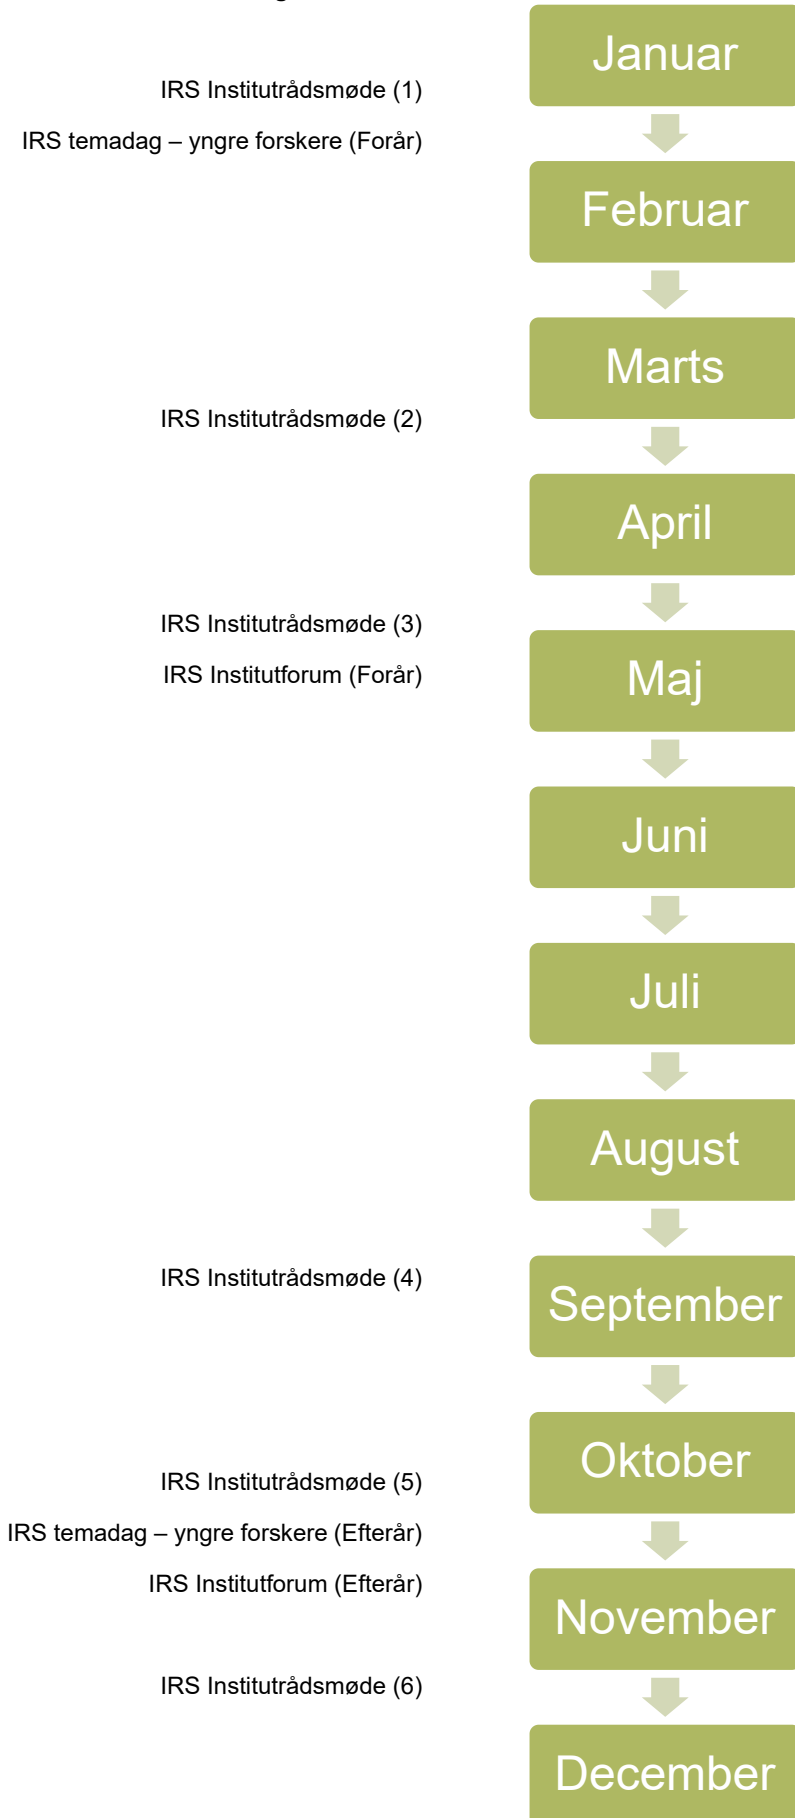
IRS Institutrådsmøde (1)

IRS temadag – yngre forskere (Forår)

Januar

Februar

IRS Institutrådsmøde (2)

Marts

April

IRS Institutrådsmøde (3)

IRS Institutforum (Forår)

Maj

Juni

Juli

August

IRS Institutrådsmøde (4)

September

Oktober

IRS Institutrådsmøde (5)

IRS temadag – yngre forskere (Efterår)

IRS Institutforum (Efterår)

November

IRS Institutrådsmøde (6)

December